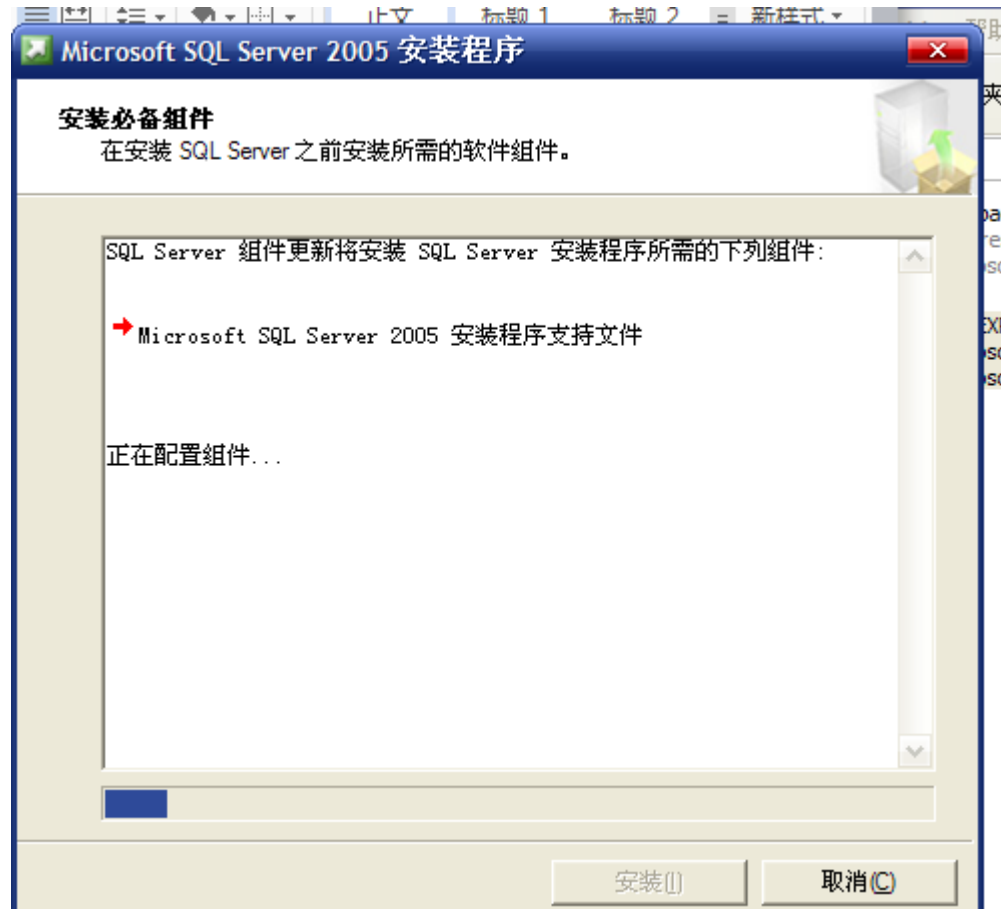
Microsoft SQL Server 2005 安装程序

安装必备組件
在安装 SQL Server 之前安装所需的软件組件。

SQL Server 組件更新将安装 SQL Server 安装程序所需的下列組件:

Microsoft SQL Server 2005 安装程序支持文件

正在配置組件...

安装(I)
取消(C)